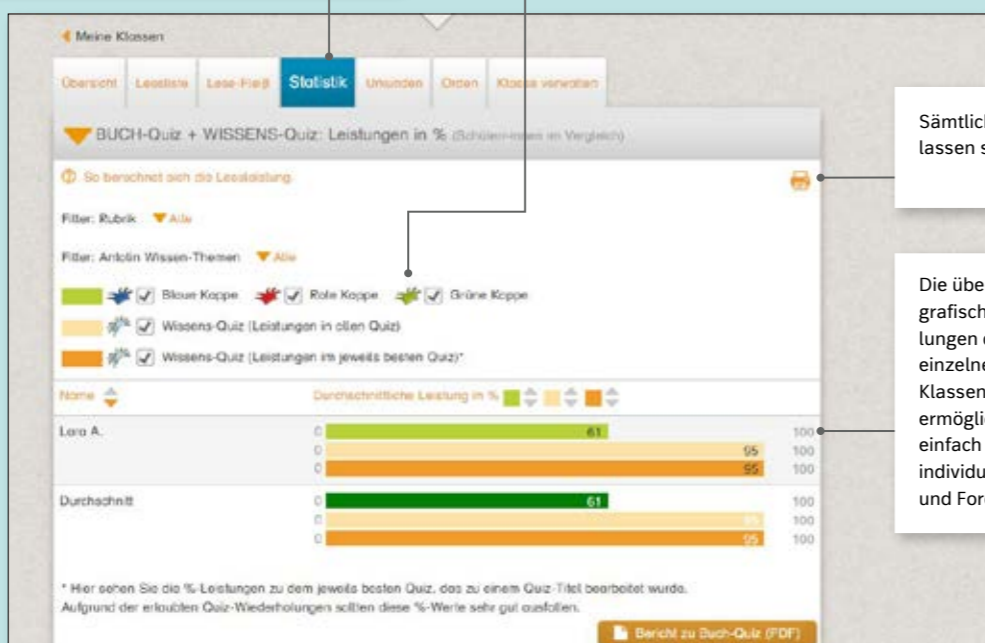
Meine Klassen

Übersicht | Leseliste | Lese-Fleiß | Statistik | Urkunden | Orden | Klasse verwalten

BUCH-Quiz + WISSENS-Quiz: Leistungen in % (Schüler-innen im Vergleich)

So berechnet sich die Leseleistung

Filter: Rubrik Alle

Filter: Antolin Wissen-Themen Alle

Blaue Kappe Rote Kappe Grüne Kappe

Wissens-Quiz (Leistungen in allen Quiz)

Wissens-Quiz (Leistungen im jeweils besten Quiz)*

Name | Durchschnittliche Leistung in %

Lara A.
0 61 100
0 95 100
0 95 100

Durchschnitt
0 61 100
0 95 100
0 95 100

* Hier sehen Sie die %-Leistungen zu dem jeweils besten Quiz, das zu einem Quiz-Titel bearbeitet wurde. Aufgrund der erlaubten Quiz-Wiederholungen sollten diese %-Werte sehr gut ausfallen.

Bericht zu Buch-Quiz (PDF)

Sämtlich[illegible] lassen s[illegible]

Die übe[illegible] grafisch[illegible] lungen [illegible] einzelne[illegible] Klassen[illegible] ermöglic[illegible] einfach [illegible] individu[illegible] und Ford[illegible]